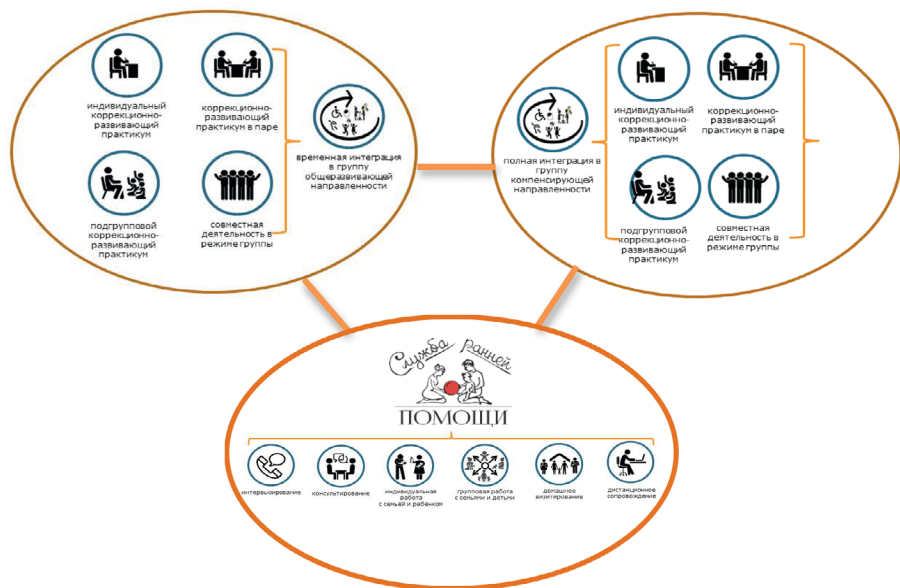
индивидуальный коррекционно-развивающий практикум

коррекционно-развивающий практикум в паре

временная интеграция в группу общеразвивающей направленности

подгрупповой коррекционно-развивающий практикум

совместная деятельность в режиме группы

полная интеграция в группу компенсирующей направленности

индивидуальный коррекционно-развивающий практикум

коррекционно-развивающий практикум в паре

подгрупповой коррекционно-развивающий практикум

совместная деятельность в режиме группы

Служба ранней

ПОМОЩИ

интервьюирование

консультирование

индивидуальная работа с семьей и ребенком

групповая работа с семьями и детьми

домашнее визитирование

дистанционное сопровождение